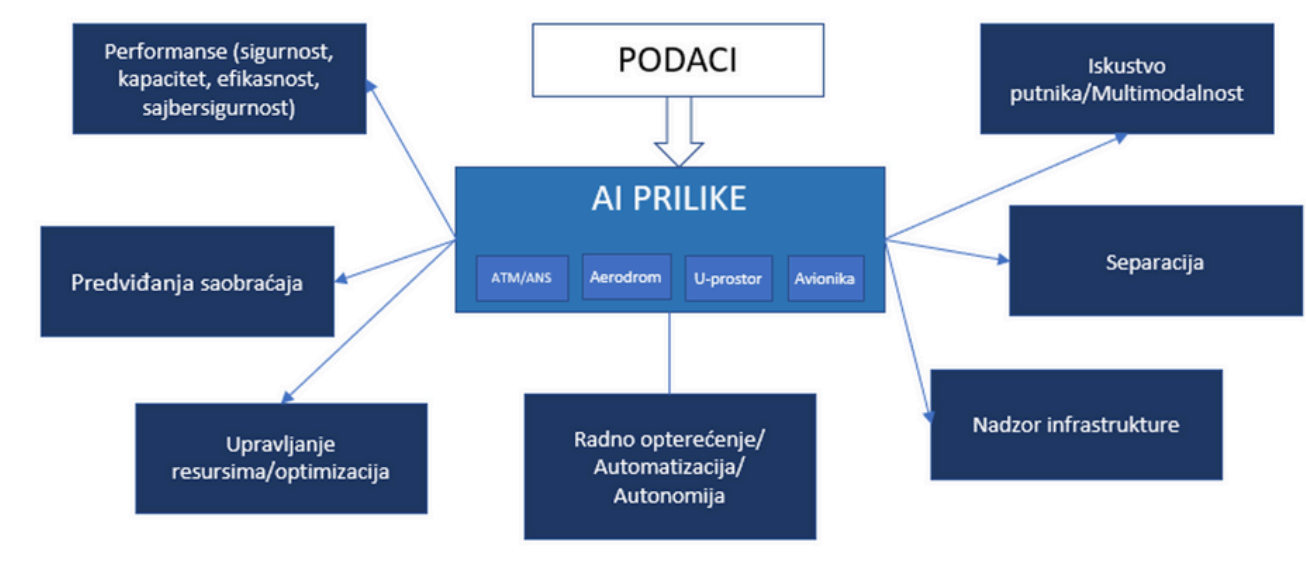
PODACI

Performanse (sigurnost, kapacitet, efikasnost, sajbersigurnost)

Iskustvo putnika/Multimodalnost

AI PRILIKE

ATM/ANS

Aerodrom

U-prostor

Avionika

Predviđanja saobraćaja

Separacija

Nadzor infrastrukture

Upravljanje resursima/optimizacija

Radno opterećenje/ Automatizacija/ Autonomija